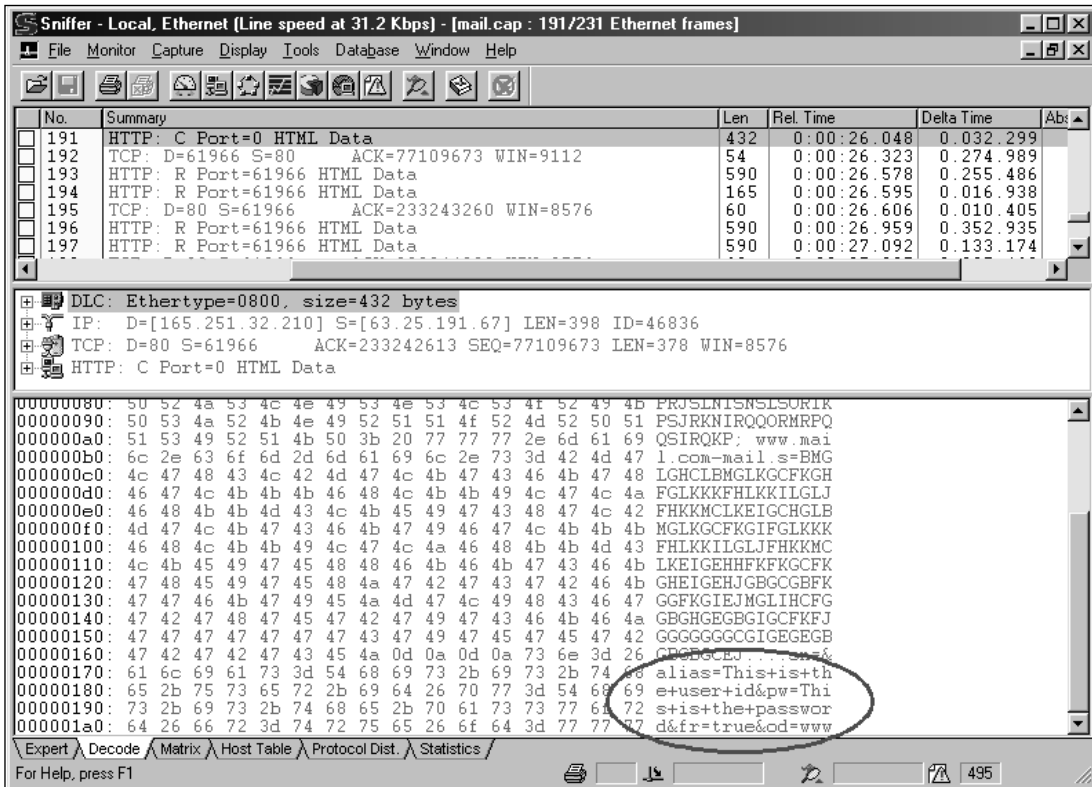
Sniffer - Local, Ethernet (Line speed at 31.2 Kbps) - [mail.cap : 191/231 Ethernet frames]

File Monitor Capture Display Tools Database Window Help

| No. | Summary | Len | Rel. Time | Delta Time | Abs |
|---|---|---|---|---|---|
| 191 | HTTP: C Port=0 HTML Data | 432 | 0:00:26.048 | 0.032.299 | |
| 192 | TCP: D=61966 S=80 ACK=77109673 WIN=9112 | 54 | 0:00:26.323 | 0.274.989 | |
| 193 | HTTP: R Port=61966 HTML Data | 590 | 0:00:26.578 | 0.255.486 | |
| 194 | HTTP: R Port=61966 HTML Data | 165 | 0:00:26.595 | 0.016.938 | |
| 195 | TCP: D=80 S=61966 ACK=233243260 WIN=8576 | 60 | 0:00:26.606 | 0.010.405 | |
| 196 | HTTP: R Port=61966 HTML Data | 590 | 0:00:26.959 | 0.352.935 | |
| 197 | HTTP: R Port=61966 HTML Data | 590 | 0:00:27.092 | 0.133.174 | |

DLC: Ethertype=0800, size=432 bytes
IP: D=[165.251.32.210] S=[63.25.191.67] LEN=398 ID=46836
TCP: D=80 S=61966 ACK=233242613 SEQ=77109673 LEN=378 WIN=8576
HTTP: C Port=0 HTML Data

00000080: 50 52 4a 53 4c 4e 49 53 4e 53 4c 53 4f 52 49 4b PRJSLNISNSLSORIK
00000090: 50 53 4a 52 4b 4e 49 52 51 51 4f 52 4d 52 50 51 PSJRKNIRQQORMRPQ
000000a0: 51 53 49 52 51 4b 50 3b 20 77 77 77 2e 6d 61 69 QSIRQKP; www.mai
000000b0: 6c 2e 63 6f 6d 2d 6d 61 69 6c 2e 73 3d 42 4d 47 l.com-mail.s=BMG
000000c0: 4c 47 48 43 4c 42 4d 47 4c 4b 47 43 46 4b 47 48 LGHCLBMGLKGCFKGH
000000d0: 46 47 4c 4b 4b 4b 46 48 4c 4b 4b 49 4c 47 4c 4a FGLKKKFHLKKILGLJ
000000e0: 46 48 4b 4b 4d 43 4c 4b 45 49 47 43 48 47 4c 42 FHKKMCLKEIGCHGLB
000000f0: 4d 47 4c 4b 47 43 46 4b 47 49 46 47 4c 4b 4b 4b MGLKGCFKGIFGLKKK
00000100: 46 48 4c 4b 4b 49 4c 47 4c 4a 46 48 4b 4b 4d 43 FHLKKILGLJFHKKMC
00000110: 4c 4b 45 49 47 45 48 48 46 4b 46 4b 47 43 46 4b LKEIGEHHFKFKGCFK
00000120: 47 48 45 49 47 45 48 4a 47 42 47 43 47 42 46 4b GHEIGEHJGBGCGBFK
00000130: 47 47 46 4b 47 49 45 4a 4d 47 4c 49 48 43 46 47 GGFKGIEJMGLIHCFG
00000140: 47 42 47 48 47 45 47 42 47 49 47 43 46 4b 46 4a GBGHGEGBGIGCFKFJ
00000150: 47 47 47 47 47 47 47 43 47 49 47 45 47 45 47 42 GGGGGGGCGIGEGEGB
00000160: 47 42 47 42 47 43 45 4a 0d 0a 0d 0a 73 6e 3d 26 GBGBGCEJ....sn=&
00000170: 61 6c 69 61 73 3d 54 68 69 73 2b 69 73 2b 74 68 alias=This+is+th
00000180: 65 2b 75 73 65 72 2b 69 64 26 70 77 3d 54 68 69 e+user+id&pw=Thi
00000190: 73 2b 69 73 2b 74 68 65 2b 70 61 73 73 77 6f 72 s+is+the+passwor
000001a0: 64 26 66 72 3d 74 72 75 65 26 6f 64 3d 77 77 77 d&fr=true&od=www

Expert Decode Matrix Host Table Protocol Dist. Statistics

For Help, press F1 495